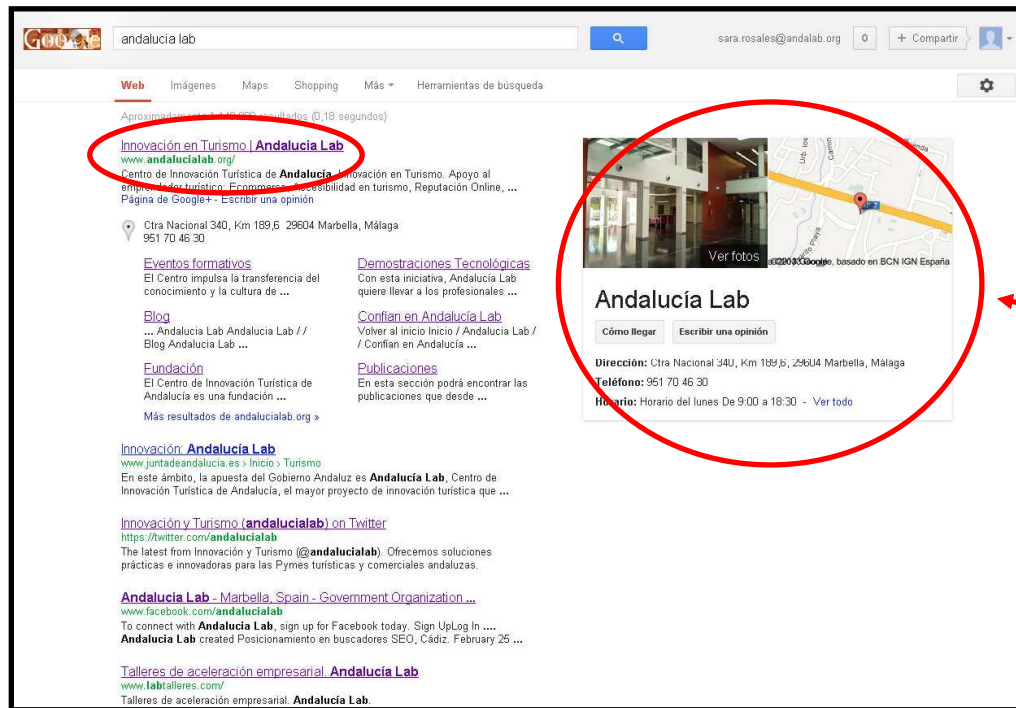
andalucia lab

sara.rosales@andalab.org 0 + Compartir

Web Imágenes Maps Shopping Más Herramientas de búsqueda

Aproximadamente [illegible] resultados (0,18 segundos)

Innovación en Turismo | Andalucía Lab
www.andalucialab.org/
Centro de Innovación Turística de Andalucía. Innovación en Turismo. Apoyo al emprendedor turístico: Ecommerce, Accesibilidad en turismo, Reputación Online, ...
Página de Google+ - Escribir una opinión

Ctra Nacional 340, Km 189,6 29604 Marbella, Málaga
951 70 46 30

Eventos formativos
El Centro impulsa la transferencia del conocimiento y la cultura de ...

Demostraciones Tecnológicas
Con esta iniciativa, Andalucía Lab quiere llevar a los profesionales ...

Blog
... Andalucia Lab Andalucia Lab / / Blog Andalucia Lab ...

Confían en Andalucía Lab
Volver al inicio Inicio / Andalucia Lab / / Confían en Andalucía ...

Fundación
El Centro de Innovación Turística de Andalucía es una fundación ...

Publicaciones
En esta sección podrá encontrar las publicaciones que desde ...

Más resultados de andalucialab.org »

Innovación: Andalucía Lab
www.juntadeandalucia.es › Inicio › Turismo
En este ámbito, la apuesta del Gobierno Andaluz es Andalucía Lab, Centro de Innovación Turística de Andalucía, el mayor proyecto de innovación turística que ...

Innovación y Turismo (andalucialab) on Twitter
https://twitter.com/andalucialab
The latest from Innovación y Turismo (@andalucialab). Ofrecemos soluciones prácticas e innovadoras para las Pymes turísticas y comerciales andaluzas.

Andalucia Lab - Marbella, Spain - Government Organization ...
www.facebook.com/andalucialab
To connect with Andalucia Lab, sign up for Facebook today. Sign UpLog In .... Andalucia Lab created Posicionamiento en buscadores SEO, Cádiz. February 25 ...

Talleres de aceleración empresarial. Andalucía Lab
www.labtalleres.com/
Talleres de aceleración empresarial. Andalucía Lab.

Ver fotos ©2013 Google, basado en BCN IGN España

Andalucía Lab
Cómo llegar Escribir una opinión
Dirección: Ctra Nacional 340, Km 189,6, 29604 Marbella, Málaga
Teléfono: 951 70 46 30
Horario: Horario del lunes De 9:00 a 18:30 - Ver todo